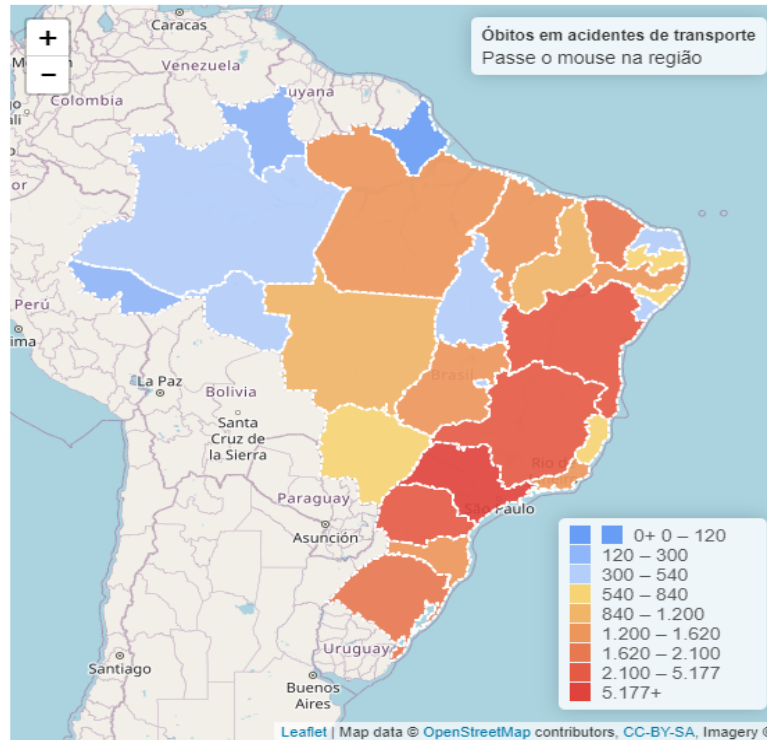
+
−
Caracas
Venezuela
Colombia
uyana
Perú
ima
La Paz
Bolivia
Santa Cruz de la Sierra
Paraguay
Asunción
Brasil
Rio
São Paulo
Uruguay
Santiago
Buenos Aires

Óbitos em acidentes de transporte
Passe o mouse na região

0+ 0 – 120
120 – 300
300 – 540
540 – 840
840 – 1.200
1.200 – 1.620
1.620 – 2.100
2.100 – 5.177
5.177+

Leaflet | Map data © OpenStreetMap contributors, CC-BY-SA, Imagery ©